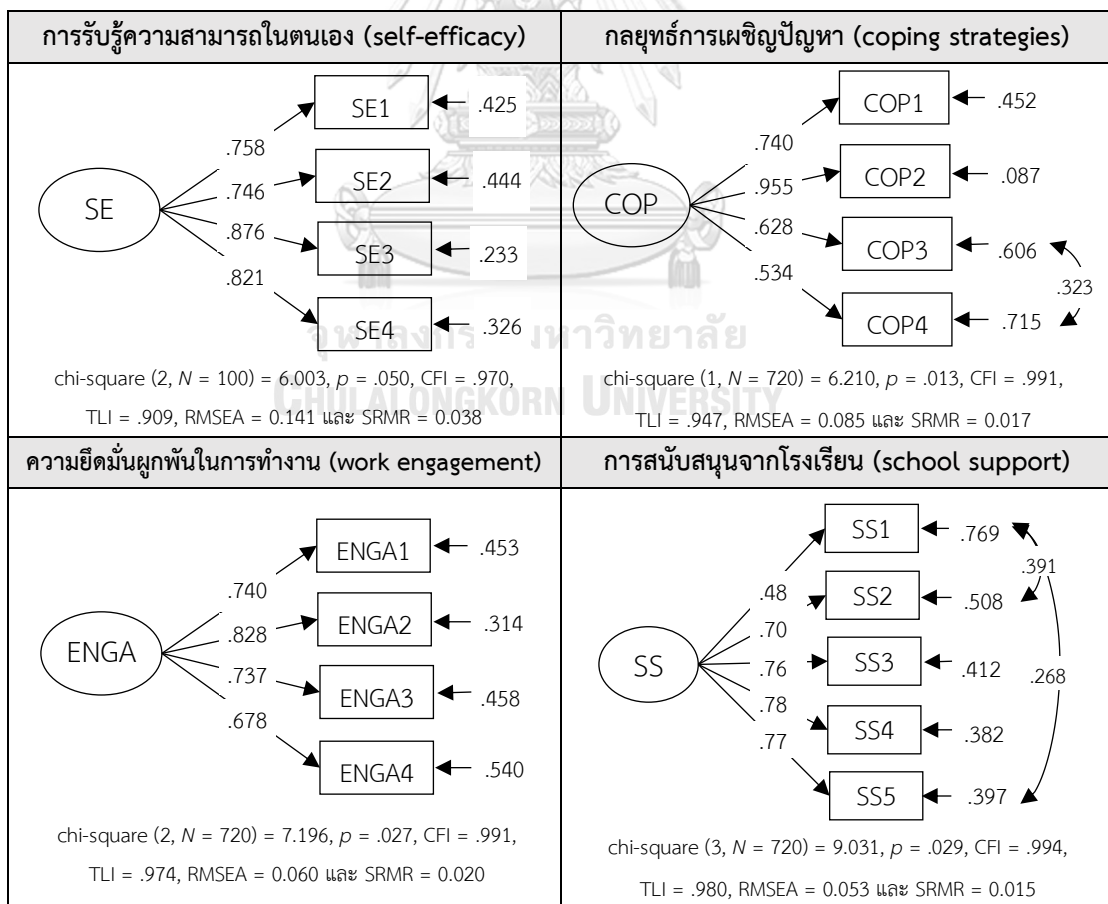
| การรับรู้ความสามารถในตนเอง (self-efficacy) | กลยุทธ์การเผชิญปัญหา (coping strategies) |
|---|---|
| SE; .758, .746, .876, .821; SE1 .425; SE2 .444; SE3 .233; SE4 .326<br>chi-square (2, $N$ = 100) = 6.003, $p$ = .050, CFI = .970, TLI = .909, RMSEA = 0.141 และ SRMR = 0.038 | COP; .740, .955, .628, .534; COP1 .452; COP2 .087; COP3 .606; COP4 .715; .323<br>chi-square (1, $N$ = 720) = 6.210, $p$ = .013, CFI = .991, TLI = .947, RMSEA = 0.085 และ SRMR = 0.017 |
| ความยึดมั่นผูกพันในการทำงาน (work engagement) | การสนับสนุนจากโรงเรียน (school support) |
| ENGA; .740, .828, .737, .678; ENGA1 .453; ENGA2 .314; ENGA3 .458; ENGA4 .540<br>chi-square (2, $N$ = 720) = 7.196, $p$ = .027, CFI = .991, TLI = .974, RMSEA = 0.060 และ SRMR = 0.020 | SS; .48, .70, .76, .78, .77; SS1 .769; SS2 .508; SS3 .412; SS4 .382; SS5 .397; .391; .268<br>chi-square (3, $N$ = 720) = 9.031, $p$ = .029, CFI = .994, TLI = .980, RMSEA = 0.053 และ SRMR = 0.015 |

จุฬาลงกรณ์มหาวิทยาลัย
CHULALONGKORN UNIVERSITY